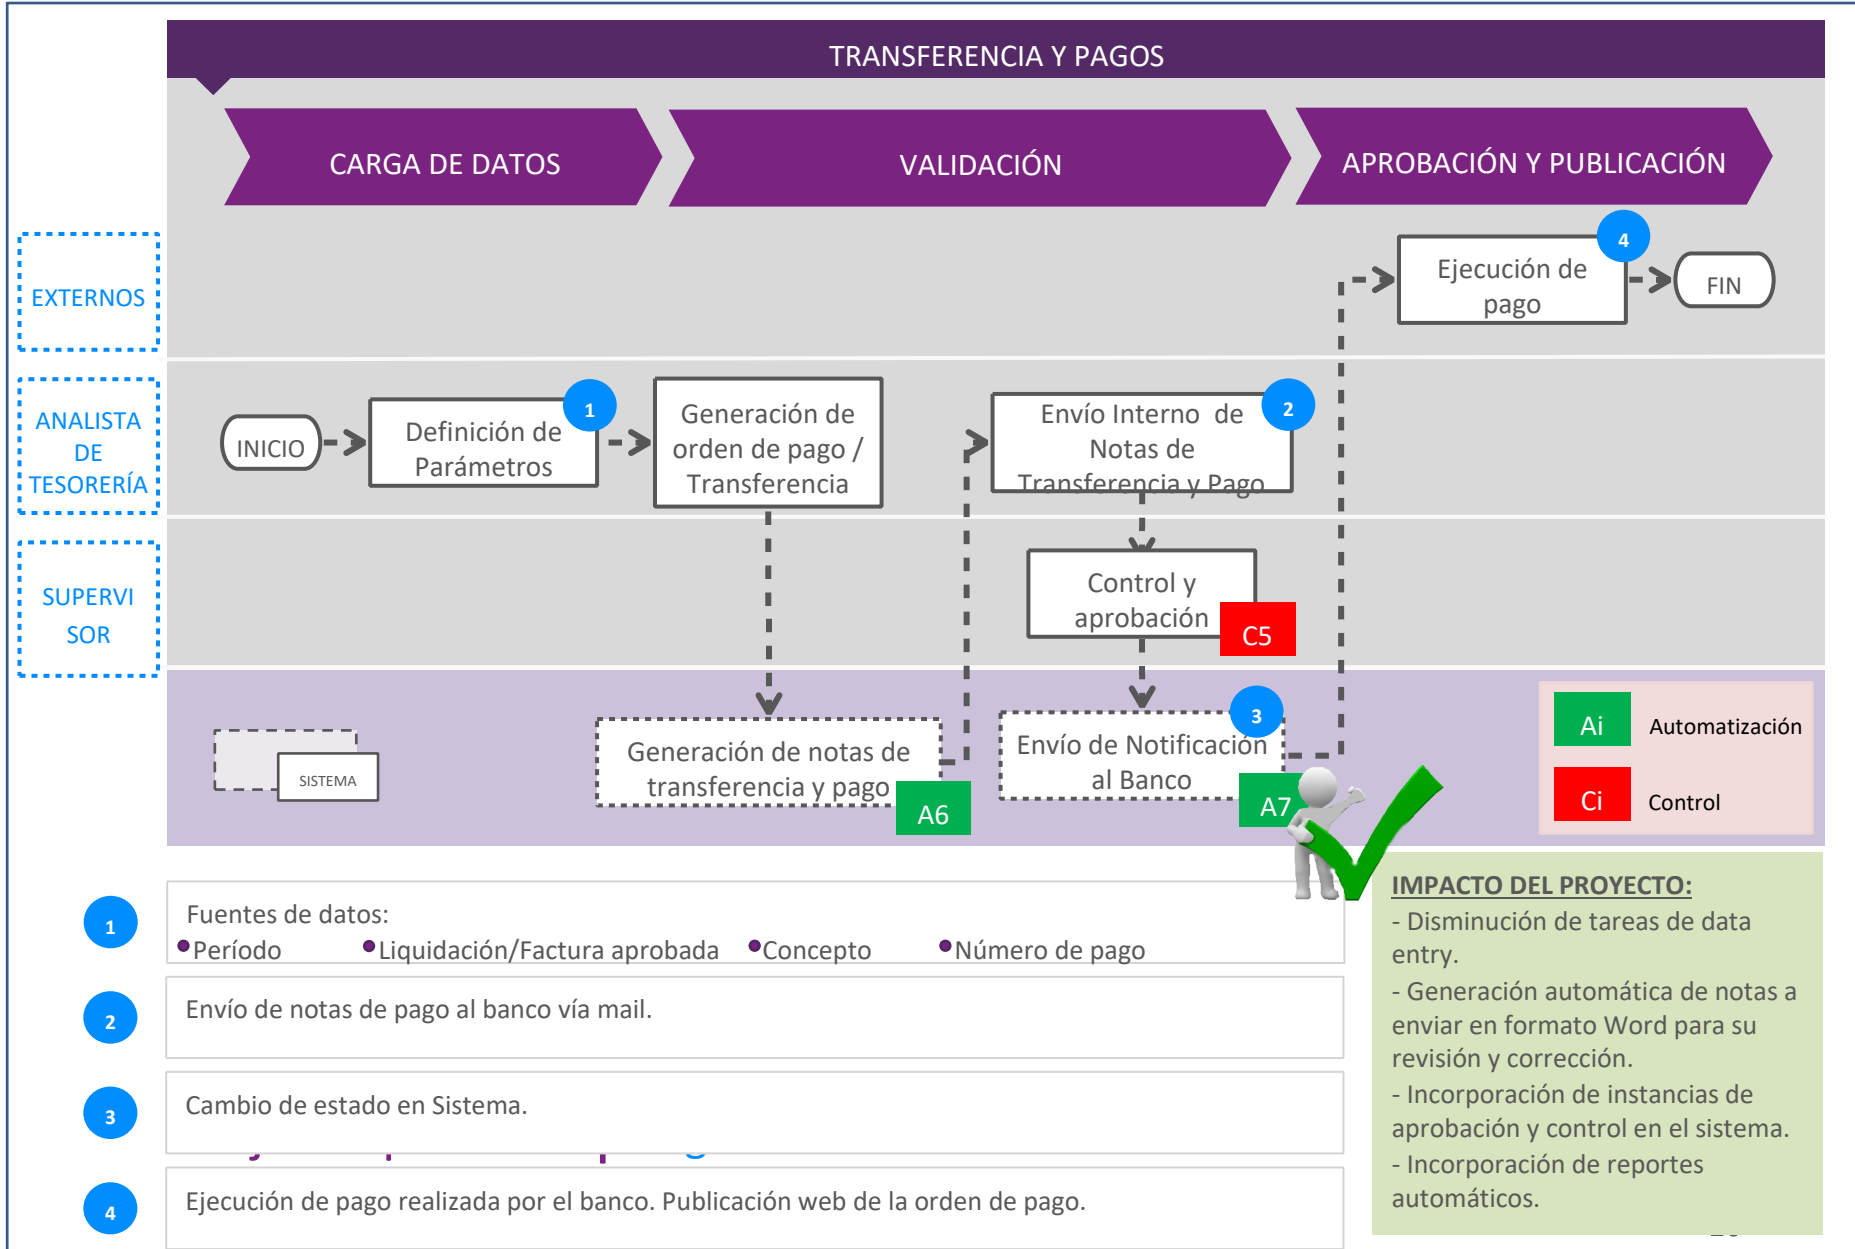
TRANSFERENCIA Y PAGOS

CARGA DE DATOS

VALIDACIÓN

APROBACIÓN Y PUBLICACIÓN

EXTERNOS

ANALISTA DE TESORERÍA

SUPERVISOR

Ejecución de pago 4

FIN

INICIO

Definición de Parámetros 1

Generación de orden de pago / Transferencia

Envío Interno de Notas de Transferencia y Pago 2

Control y aprobación C5

SISTEMA

Generación de notas de transferencia y pago A6

Envío de Notificación al Banco 3 A7

Ai Automatización

Ci Control

1 Fuentes de datos:
•Período •Liquidación/Factura aprobada •Concepto •Número de pago

2 Envío de notas de pago al banco vía mail.

3 Cambio de estado en Sistema.

4 Ejecución de pago realizada por el banco. Publicación web de la orden de pago.

IMPACTO DEL PROYECTO:
- Disminución de tareas de data entry.
- Generación automática de notas a enviar en formato Word para su revisión y corrección.
- Incorporación de instancias de aprobación y control en el sistema.
- Incorporación de reportes automáticos.